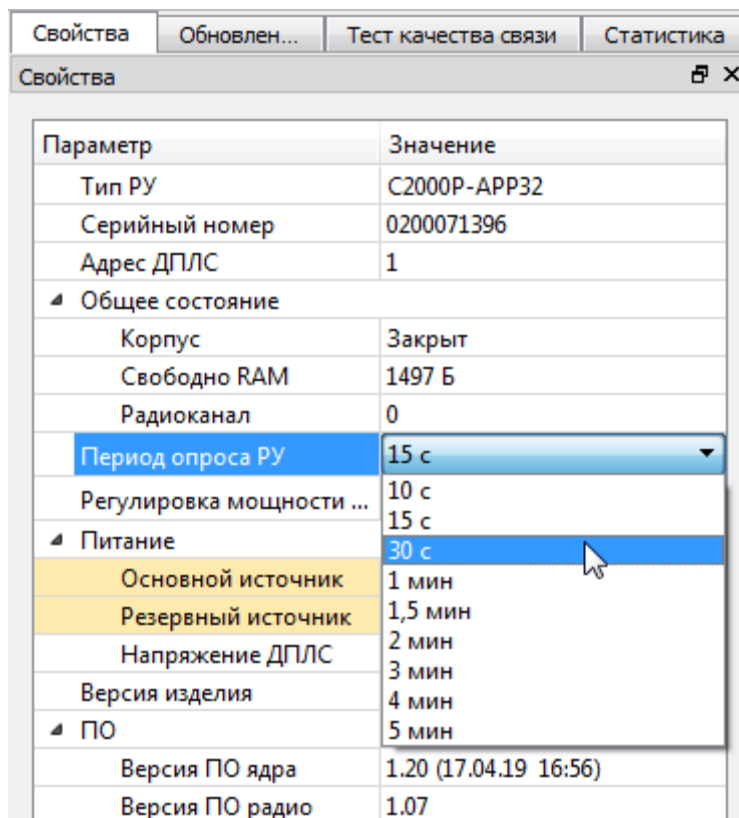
Свойства | Обновлен... | Тест качества связи | Статистика

Свойства

| Параметр | Значение |
|---|---|
| Тип РУ | С2000Р-АРР32 |
| Серийный номер | 0200071396 |
| Адрес ДПЛС | 1 |
| Общее состояние | |
| Корпус | Закрыт |
| Свободно RAM | 1497 Б |
| Радиоканал | 0 |
| Период опроса РУ | 15 с |
| Регулировка мощности ... | 10 с |
| Питание | 15 с |
| Основной источник | 30 с |
| Резервный источник | 1 мин |
| Напряжение ДПЛС | 1,5 мин |
| Версия изделия | 2 мин |
| ПО | 3 мин |
| | 4 мин |
| | 5 мин |
| Версия ПО ядра | 1.20 (17.04.19 16:56) |
| Версия ПО радио | 1.07 |